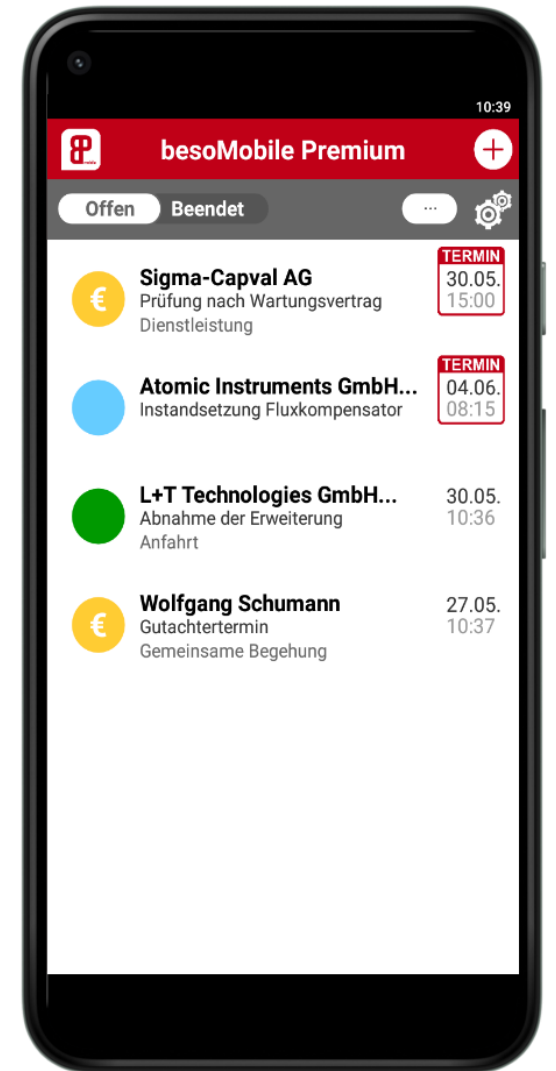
10:39

besoMobile Premium

Offen Beendet ···

€ Sigma-Capval AG
Prüfung nach Wartungsvertrag
Dienstleistung
TERMIN 30.05. 15:00

Atomic Instruments GmbH...
Instandsetzung Fluxkompensator
TERMIN 04.06. 08:15

L+T Technologies GmbH...
Abnahme der Erweiterung
Anfahrt
30.05. 10:36

€ Wolfgang Schumann
Gutachtertermin
Gemeinsame Begehung
27.05. 10:37